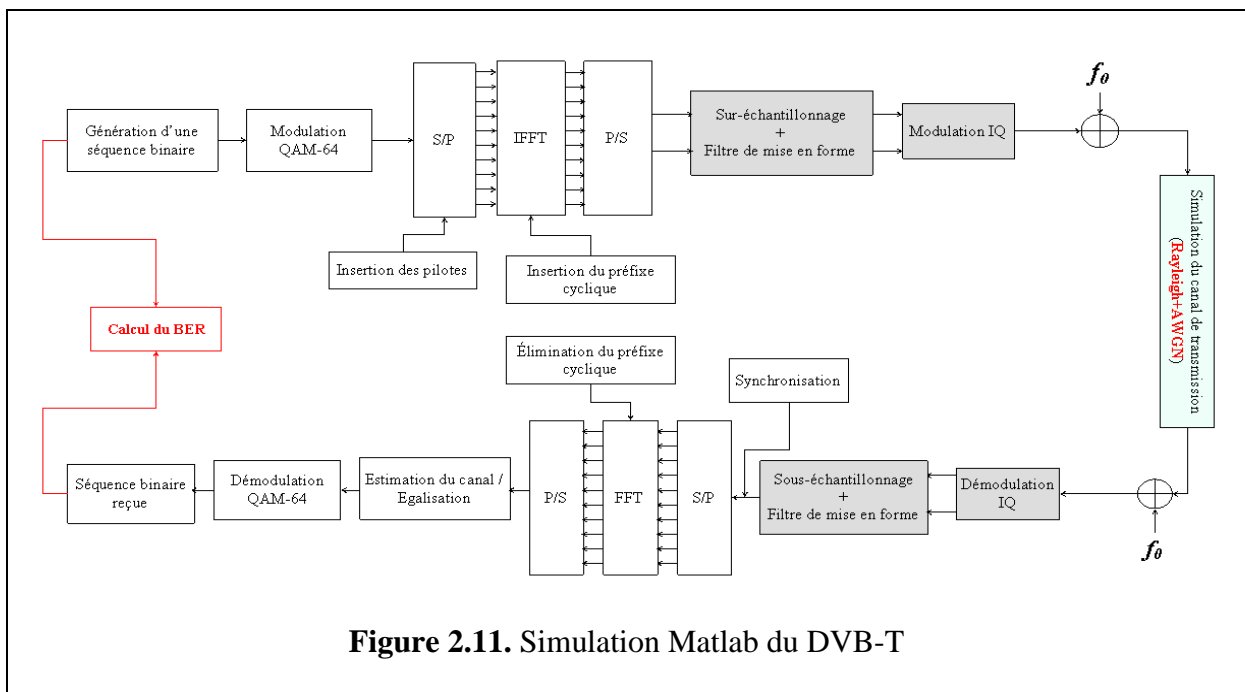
Génération d'une séquence binaire

Modulation QAM-64

S/P

IFFT

P/S

Sur-échantillonnage + Filtre de mise en forme

Modulation IQ

$f_0$

Insertion des pilotes

Insertion du préfixe cyclique

Simulation du canal de transmission (Rayleigh+AWGN)

Calcul du BER

Élimination du préfixe cyclique

Synchronisation

Séquence binaire reçue

Démodulation QAM-64

Estimation du canal / Egalisation

P/S

FFT

S/P

Sous-échantillonnage + Filtre de mise en forme

Démodulation IQ

$f_0$

**Figure 2.11.** Simulation Matlab du DVB-T